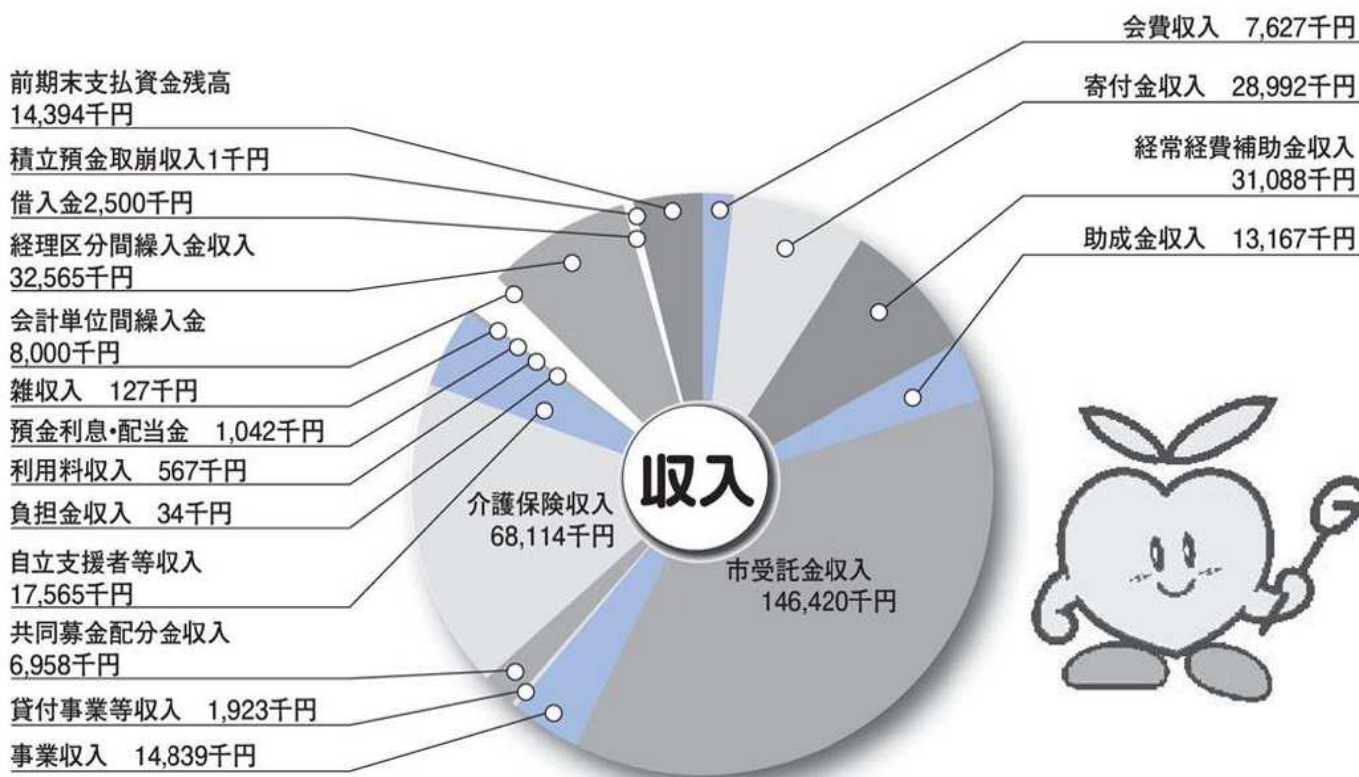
前期末支払資金残高
14,394千円

積立預金取崩収入1千円

借入金2,500千円

経理区分間繰入金収入
32,565千円

会計単位間繰入金
8,000千円

雑収入　127千円

預金利息・配当金　1,042千円

利用料収入　567千円

負担金収入　34千円

自立支援者等収入
17,565千円

共同募金配分金収入
6,958千円

貸付事業等収入　1,923千円

事業収入　14,839千円

会費収入　7,627千円

寄付金収入　28,992千円

経常経費補助金収入
31,088千円

助成金収入　13,167千円

収入

介護保険収入
68,114千円

市受託金収入
146,420千円